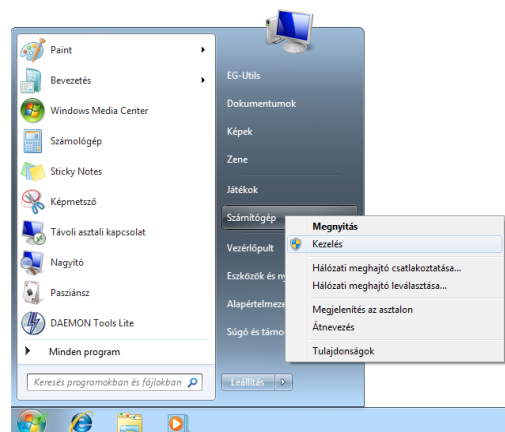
Paint
Bevezetés
Windows Media Center
Számológép
Sticky Notes
Képmetsző
Távoli asztali kapcsolat
Nagyító
Pasziánsz
DAEMON Tools Lite
Minden program
Keresés programokban és fájlokban

EG-Utils
Dokumentumok
Képek
Zene
Játékok
Számítógép
Vezérlőpult
Eszközök és ny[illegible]
Alapértelmeze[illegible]
Súgó és támo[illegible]
Leállítás

Megnyitás
Kezelés
Hálózati meghajtó csatlakoztatása...
Hálózati meghajtó leválasztása...
Megjelenítés az asztalon
Átnevezés
Tulajdonságok